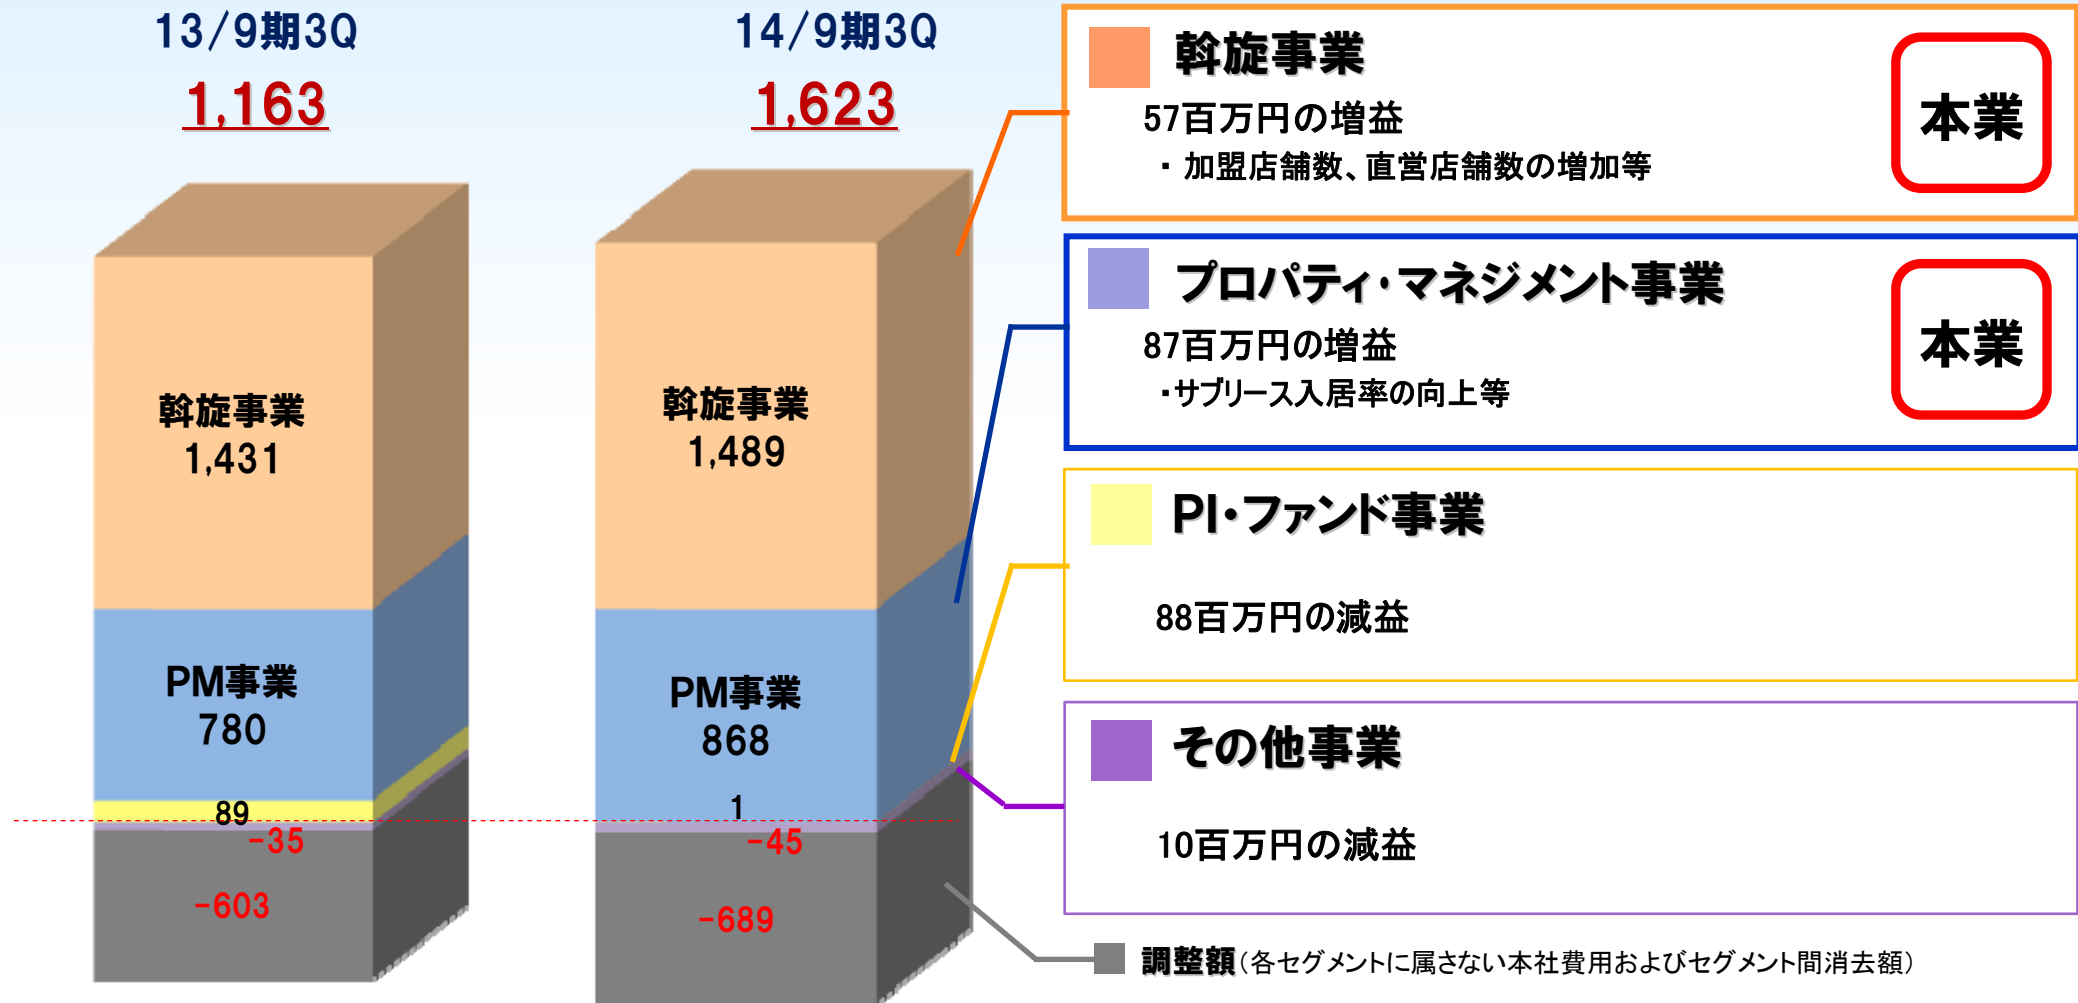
13/9期3Q
1,163

14/9期3Q
1,623

斡旋事業
1,431

PM事業
780

89
-35
-603

斡旋事業
1,489

PM事業
868

1
-45
-689

斡旋事業
57百万円の増益
・加盟店舗数、直営店舗数の増加等
本業

プロパティ・マネジメント事業
87百万円の増益
・サブリース入居率の向上等
本業

PI・ファンド事業
88百万円の減益

その他事業
10百万円の減益

調整額(各セグメントに属さない本社費用およびセグメント間消去額)